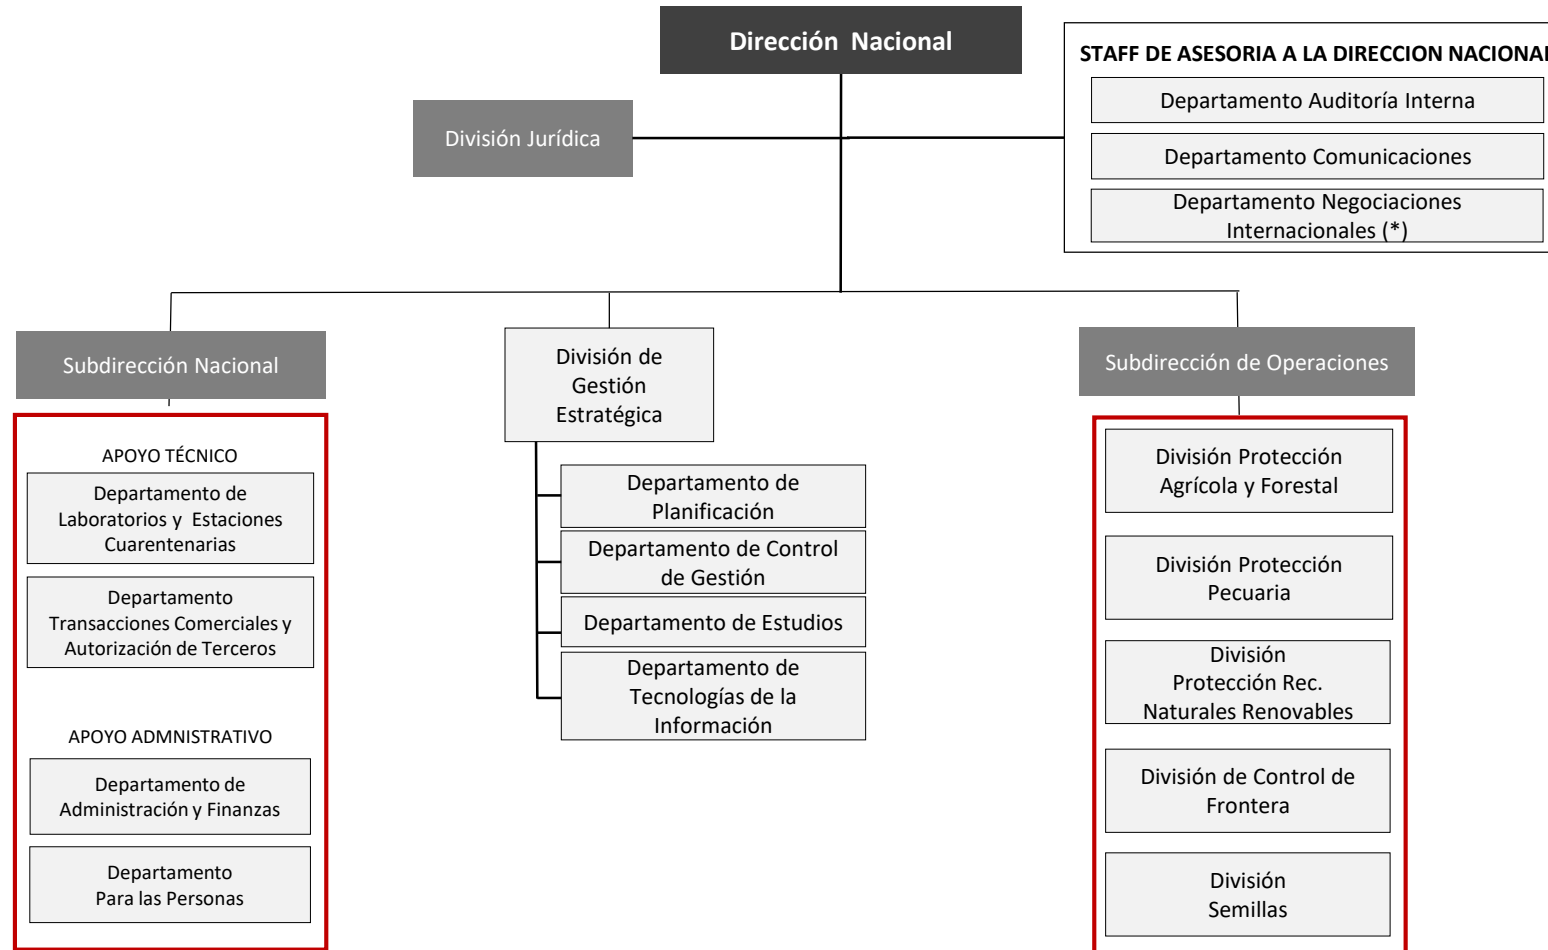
Dirección Nacional

División Jurídica

STAFF DE ASESORIA A LA DIRECCION NACIONAL

Departamento Auditoría Interna

Departamento Comunicaciones

Departamento Negociaciones Internacionales (*)

Subdirección Nacional

APOYO TÉCNICO

Departamento de Laboratorios y Estaciones Cuarentenarias

Departamento Transacciones Comerciales y Autorización de Terceros

APOYO ADMNISTRATIVO

Departamento de Administración y Finanzas

Departamento Para las Personas

División de Gestión Estratégica

Departamento de Planificación

Departamento de Control de Gestión

Departamento de Estudios

Departamento de Tecnologías de la Información

Subdirección de Operaciones

División Protección Agrícola y Forestal

División Protección Pecuaria

División Protección Rec. Naturales Renovables

División de Control de Frontera

División Semillas